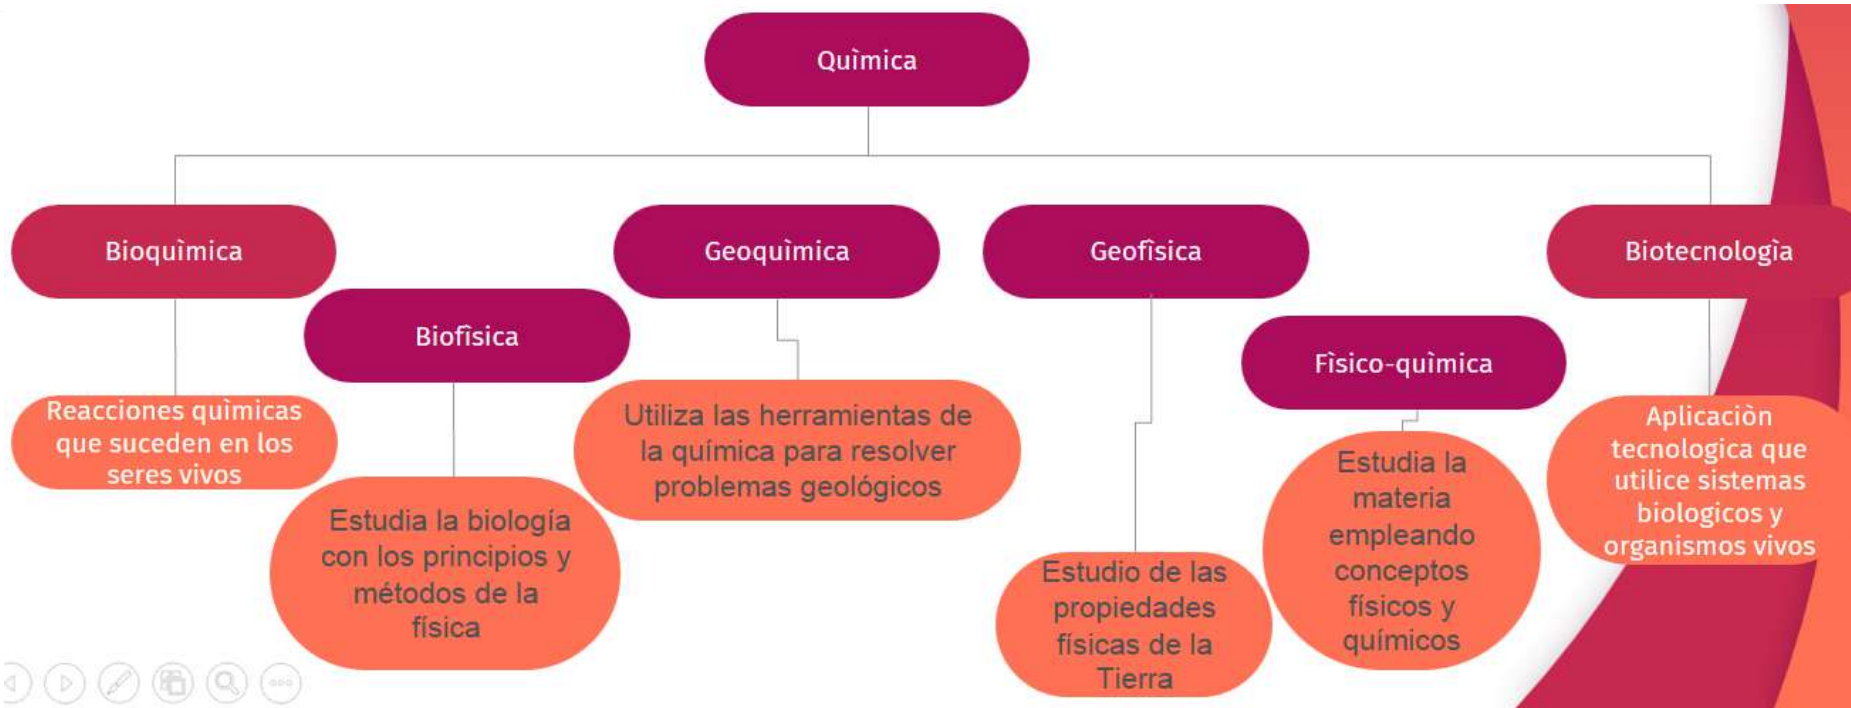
Quìmica

Bioquìmica

Reacciones quìmicas que suceden en los seres vivos

Biofìsica

Estudia la biología con los principios y métodos de la física

Geoquìmica

Utiliza las herramientas de la química para resolver problemas geológicos

Geofìsica

Estudio de las propiedades físicas de la Tierra

Fìsico-quìmica

Estudia la materia empleando conceptos físicos y químicos

Biotecnologìa

Aplicaciòn tecnologica que utilice sistemas biologicos y organismos vivos